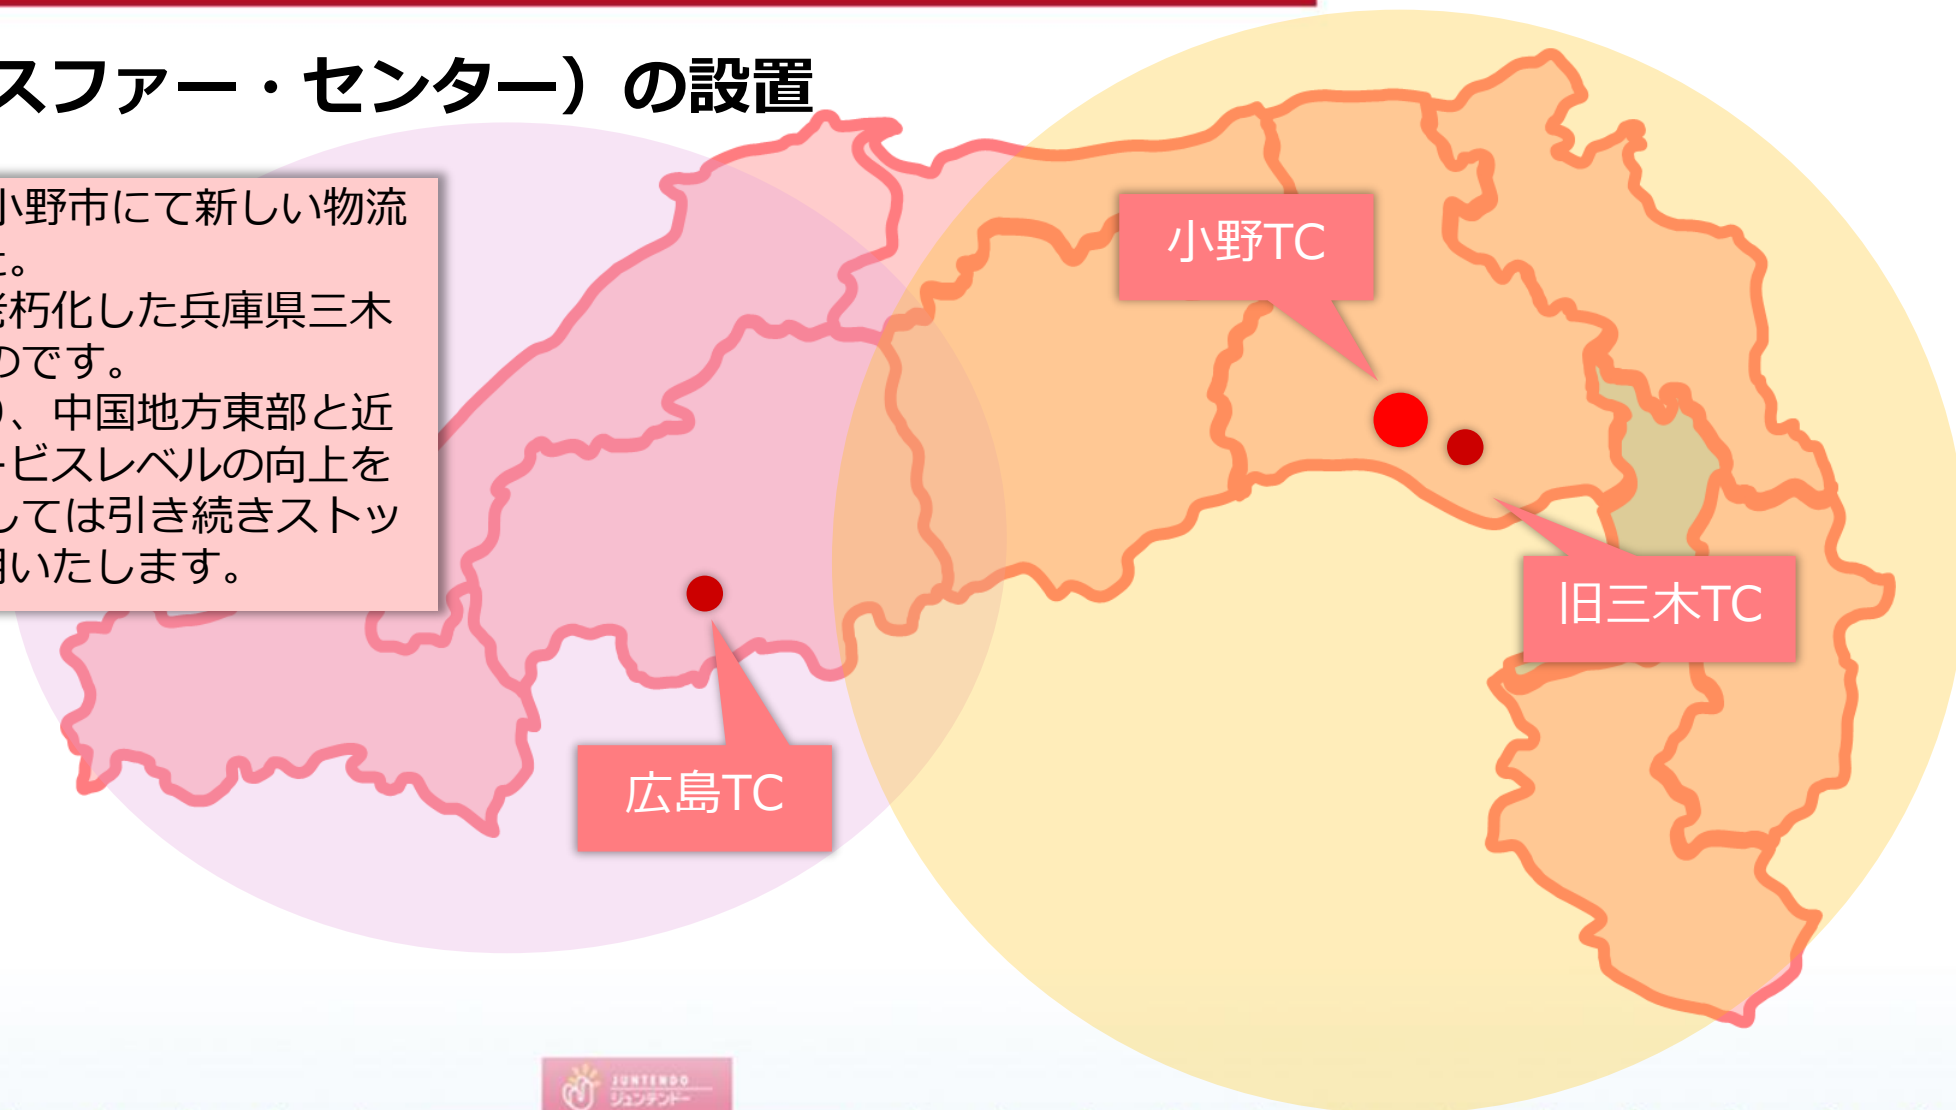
スファー・センター）の設置

小野市にて新しい物流
た。
老朽化した兵庫県三木
のです。
り、中国地方東部と近
ービスレベルの向上を
しては引き続きストッ
いたします。

小野TC

旧三木TC

広島TC

JUNTENDO
ジュンテンドー